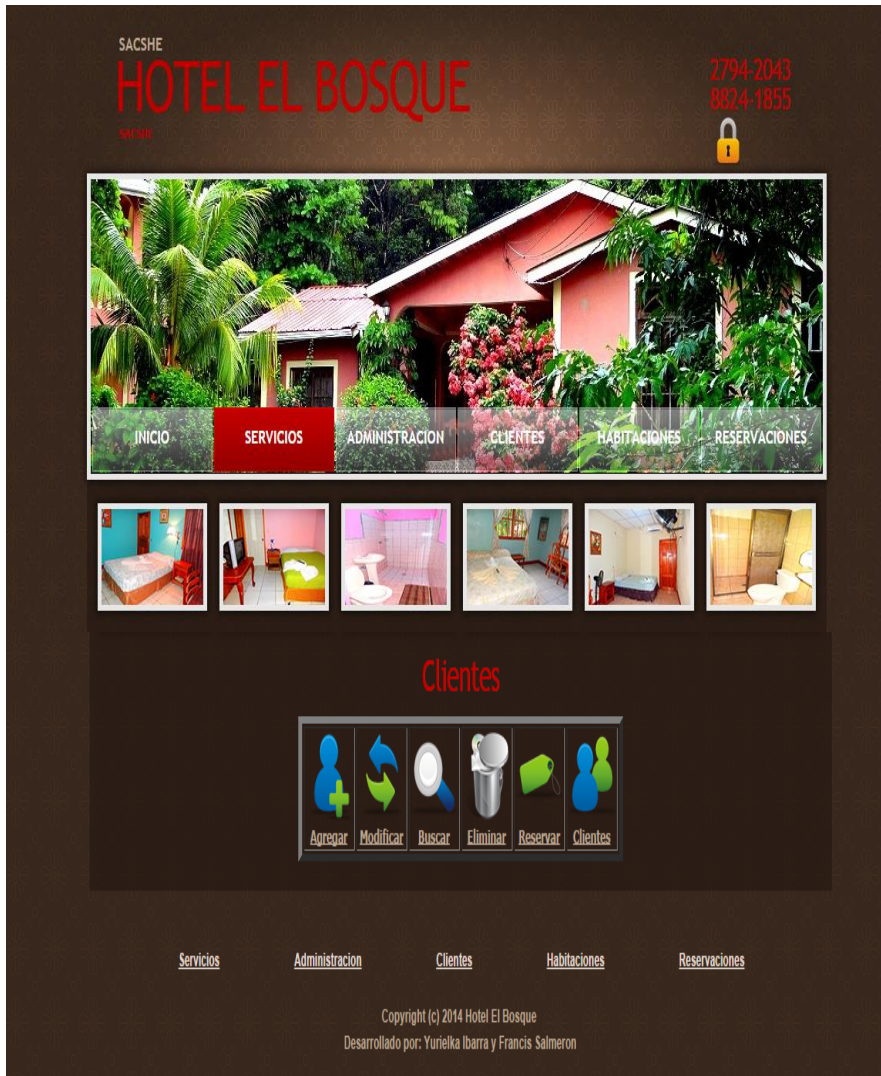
SACSHE
HOTEL EL BOSQUE
SACSHE

2794-2043
8824-1855

INICIO SERVICIOS ADMINISTRACION CLIENTES HABITACIONES RESERVACIONES

Clientes

Agregar Modificar Buscar Eliminar Reservar Clientes

Servicios Administracion Clientes Habitaciones Reservaciones

Copyright (c) 2014 Hotel El Bosque
Desarrollado por: Yurielka Ibarra y Francis Salmeron